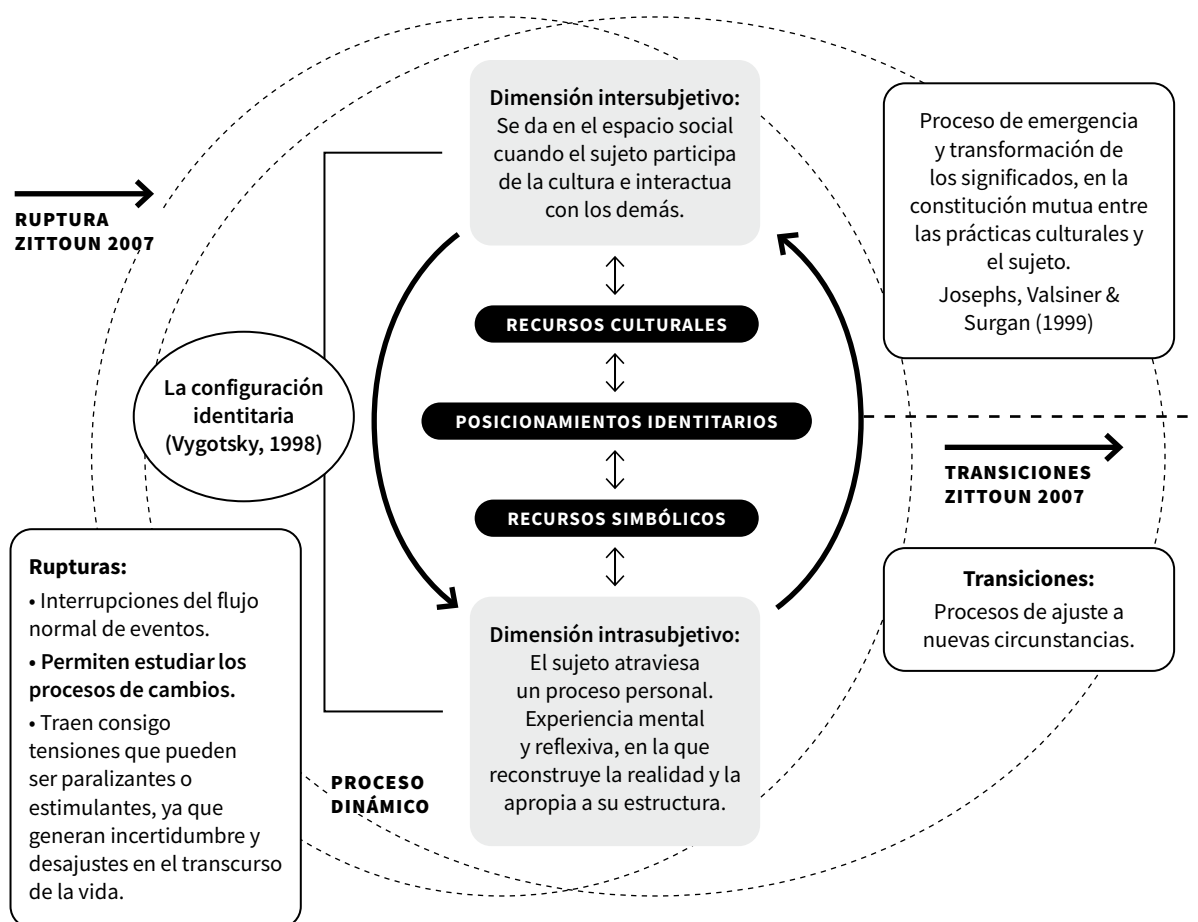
RUPTURA
ZITTOUN 2007

Dimensión intersubjetivo:
Se da en el espacio social cuando el sujeto participa de la cultura e interactua con los demás.

Proceso de emergencia y transformación de los significados, en la constitución mutua entre las prácticas culturales y el sujeto.
Josephs, Valsiner & Surgan (1999)

RECURSOS CULTURALES

La configuración identitaria (Vygotsky, 1998)

POSICIONAMIENTOS IDENTITARIOS

TRANSICIONES
ZITTOUN 2007

RECURSOS SIMBÓLICOS

Rupturas:
• Interrupciones del flujo normal de eventos.
• Permiten estudiar los procesos de cambios.
• Traen consigo tensiones que pueden ser paralizantes o estimulantes, ya que generan incertidumbre y desajustes en el transcurso de la vida.

Dimensión intrasubjetivo:
El sujeto atraviesa un proceso personal. Experiencia mental y reflexiva, en la que reconstruye la realidad y la apropia a su estructura.

Transiciones:
Procesos de ajuste a nuevas circunstancias.

PROCESO
DINÁMICO